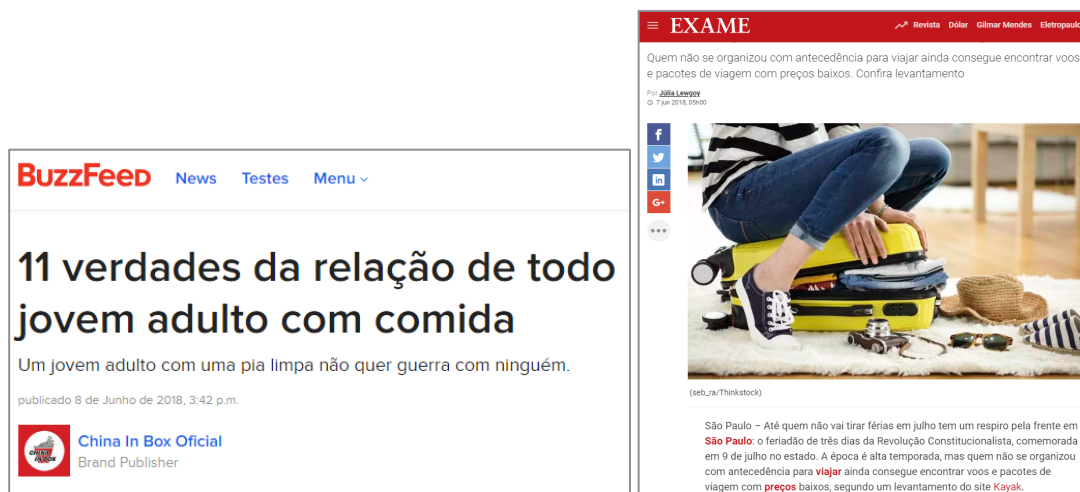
BuzzFeed News Testes Menu

11 verdades da relação de todo jovem adulto com comida

Um jovem adulto com uma pia limpa não quer guerra com ninguém.

publicado 8 de Junho de 2018, 3:42 p.m.

China In Box Oficial
Brand Publisher

EXAME Revista Dólar Gilmar Mendes Eletropaulo

Quem não se organizou com antecedência para viajar ainda consegue encontrar voos e pacotes de viagem com preços baixos. Confira levantamento

Por Júlia Lewgoy
7 jun 2018, 05h00

(seb_ra/Thinkstock)

São Paulo – Até quem não vai tirar férias em julho tem um respiro pela frente em São Paulo: o feriadão de três dias da Revolução Constitucionalista, comemorada em 9 de julho no estado. A época é alta temporada, mas quem não se organizou com antecedência para viajar ainda consegue encontrar voos e pacotes de viagem com preços baixos, segundo um levantamento do site Kayak.